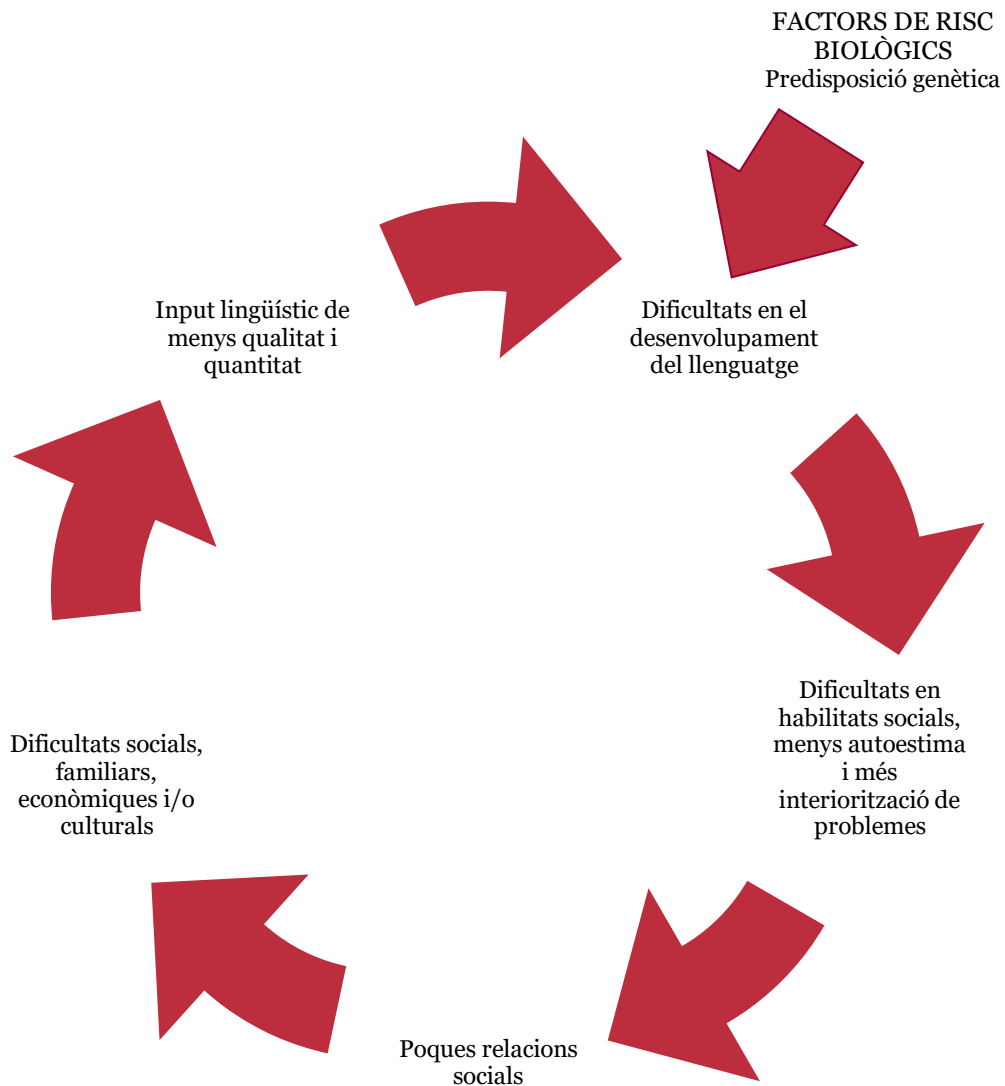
FACTORS DE RISC BIOLÒGICS
Predisposició genètica

Dificultats en el desenvolupament del llenguatge

Dificultats en habilitats socials, menys autoestima i més interiorització de problemes

Poques relacions socials

Dificultats socials, familiars, econòmiques i/o culturals

Input lingüístic de menys qualitat i quantitat